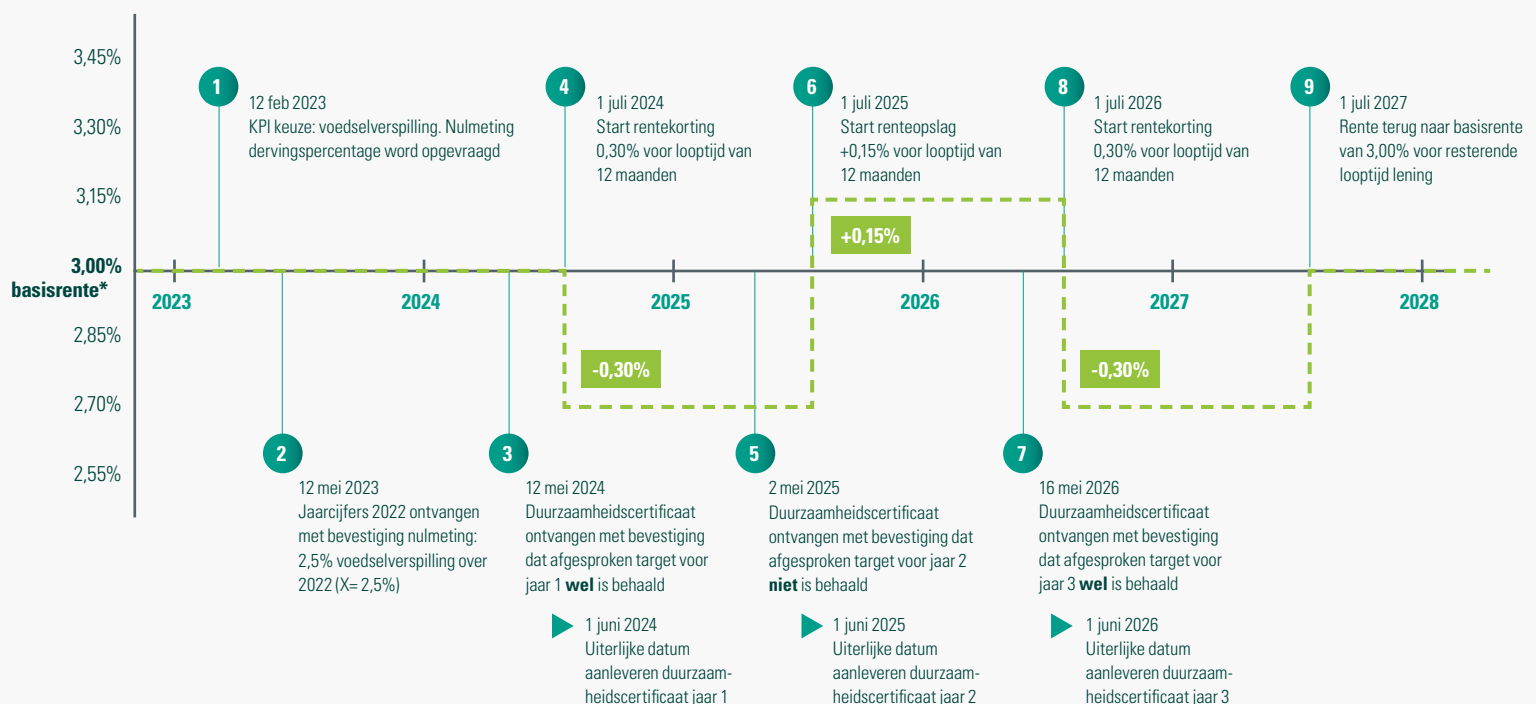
3,45%

3,30%

3,15%

3,00%
basisrente*

2,85%

2,70%

2,55%

1
12 feb 2023
KPI keuze: voedselverspilling. Nulmeting dervingspercentage word opgevraagd

4
1 juli 2024
Start rentekorting 0,30% voor looptijd van 12 maanden

6
1 juli 2025
Start renteopslag +0,15% voor looptijd van 12 maanden

8
1 juli 2026
Start rentekorting 0,30% voor looptijd van 12 maanden

9
1 juli 2027
Rente terug naar basisrente van 3,00% voor resterende looptijd lening

+0,15%

2023

2024

2025

2026

2027

2028

-0,30%

-0,30%

2
12 mei 2023
Jaarcijfers 2022 ontvangen met bevestiging nulmeting: 2,5% voedselverspilling over 2022 (X= 2,5%)

3
12 mei 2024
Duurzaamheidscertificaat ontvangen met bevestiging dat afgesproken target voor jaar 1 **wel** is behaald

1 juni 2024
Uiterlijke datum aanleveren duurzaamheidscertificaat jaar 1

5
2 mei 2025
Duurzaamheidscertificaat ontvangen met bevestiging dat afgesproken target voor jaar 2 **niet** is behaald

1 juni 2025
Uiterlijke datum aanleveren duurzaamheidscertificaat jaar 2

7
16 mei 2026
Duurzaamheidscertificaat ontvangen met bevestiging dat afgesproken target voor jaar 3 **wel** is behaald

1 juni 2026
Uiterlijke datum aanleveren duurzaamheidscertificaat jaar 3